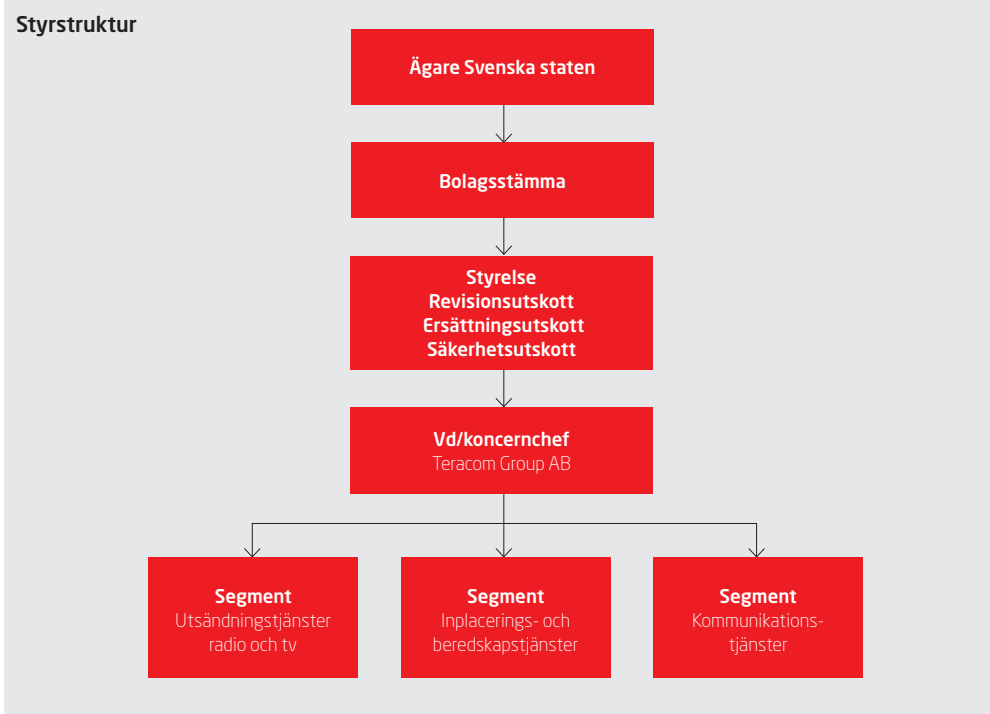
Styrstruktur

Ägare Svenska staten

Bolagsstämma

Styrelse
Revisionsutskott
Ersättningsutskott
Säkerhetsutskott

Vd/koncernchef
Teracom Group AB

Segment
Utsändningstjänster radio och tv

Segment
Inplacerings- och beredskapstjänster

Segment
Kommunikations-tjänster